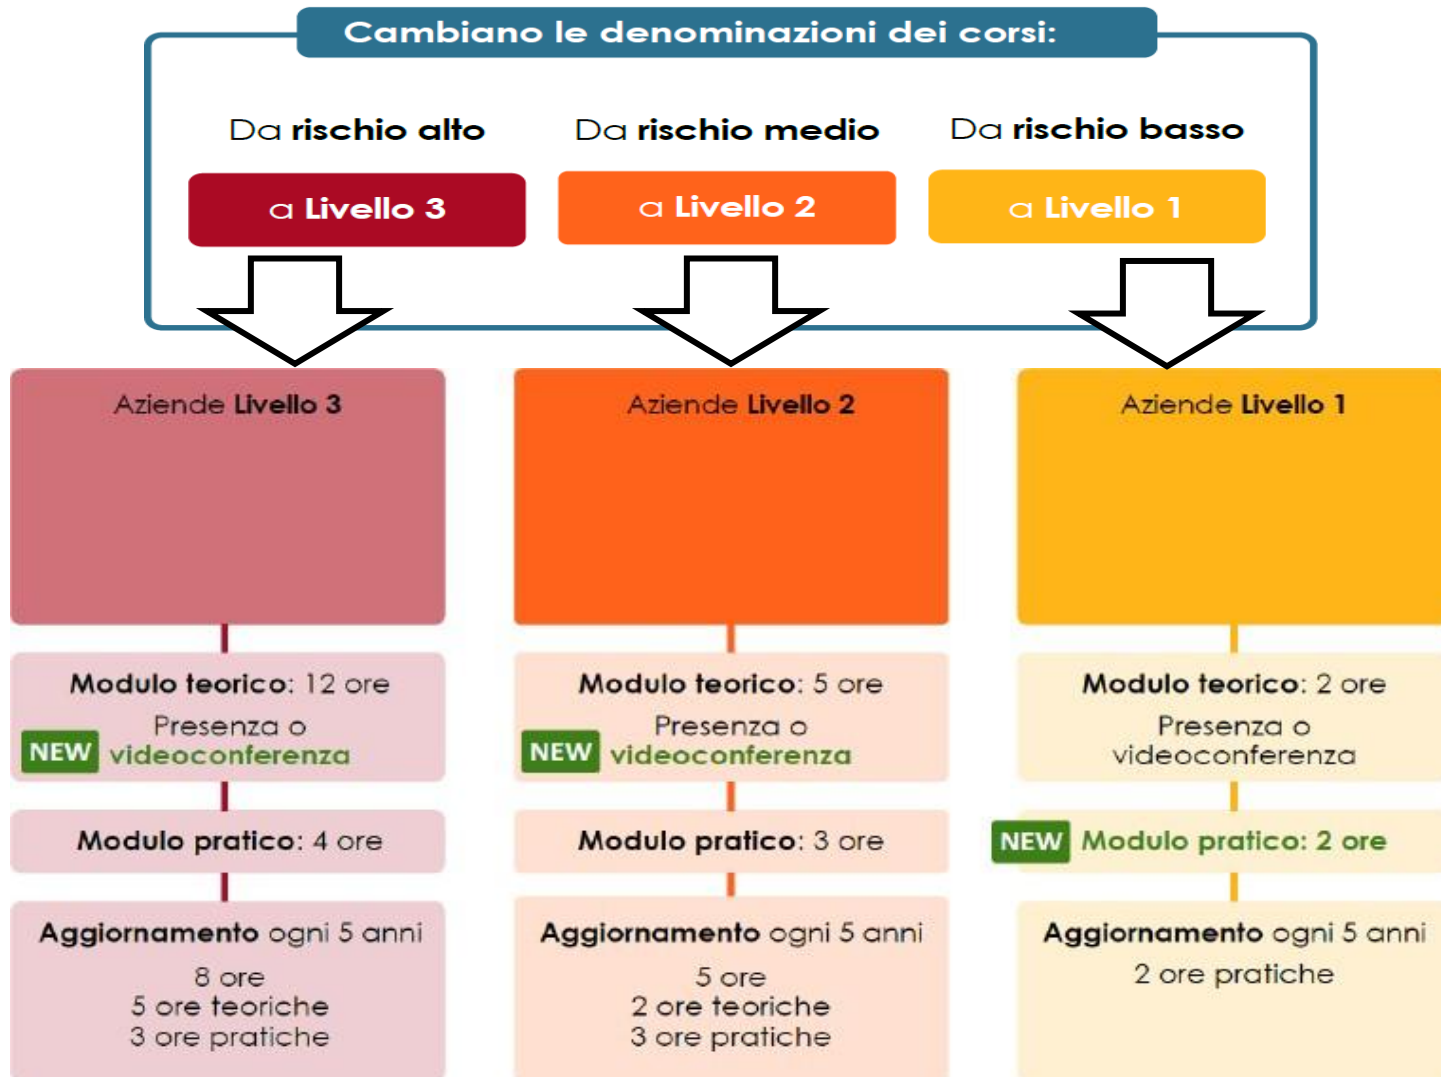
Cambiano le denominazioni dei corsi:

Da rischio alto

a Livello 3

Da rischio medio

a Livello 2

Da rischio basso

a Livello 1

Aziende Livello 3

Modulo teorico: 12 ore

Presenza o

NEW videoconferenza

Modulo pratico: 4 ore

Aggiornamento ogni 5 anni

8 ore
5 ore teoriche
3 ore pratiche

Aziende Livello 2

Modulo teorico: 5 ore

Presenza o

NEW videoconferenza

Modulo pratico: 3 ore

Aggiornamento ogni 5 anni

5 ore
2 ore teoriche
3 ore pratiche

Aziende Livello 1

Modulo teorico: 2 ore

Presenza o videoconferenza

NEW Modulo pratico: 2 ore

Aggiornamento ogni 5 anni

2 ore pratiche